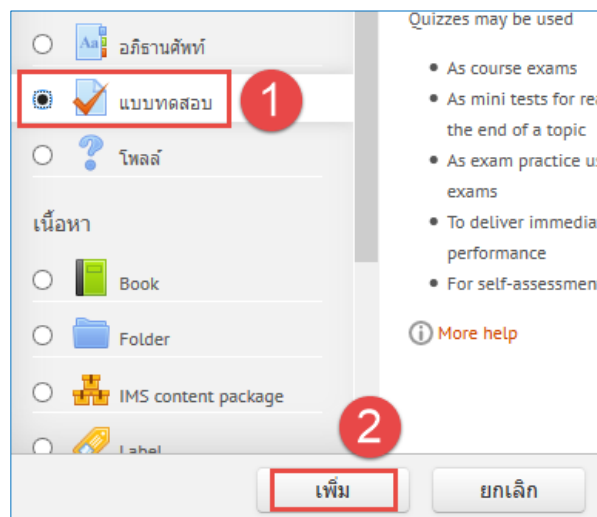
Aa อภิธานศัพท์

แบบทดสอบ

1

โพลล์

เนื้อหา

Book

Folder

IMS content package

Label

Quizzes may be used

- As course exams
- As mini tests for re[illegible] the end of a topic
- As exam practice u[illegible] exams
- To deliver immedia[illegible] performance
- For self-assessmen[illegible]

More help

2

เพิ่ม

ยกเลิก